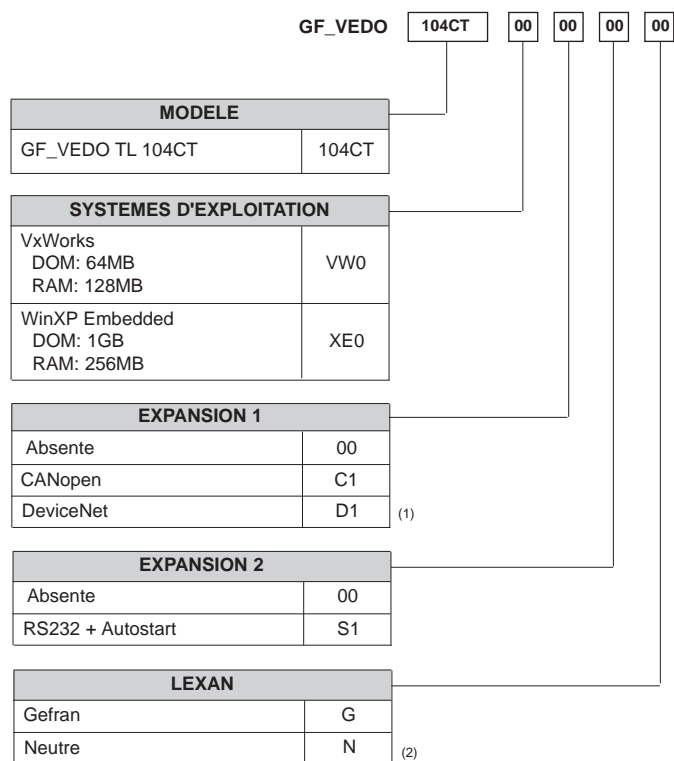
GF_VEDO 104CT 00 00 00 00

| MODELE | |
|---|---|
| GF_VEDO TL 104CT | 104CT |

| SYSTEMES D'EXPLOITATION | |
|---|---|
| VxWorks DOM: 64MB RAM: 128MB | VW0 |
| WinXP Embedded DOM: 1GB RAM: 256MB | XE0 |

| EXPANSION 1 | |
|---|---|
| Absente | 00 |
| CANopen | C1 |
| DeviceNet | D1 |

(1)

| EXPANSION 2 | |
|---|---|
| Absente | 00 |
| RS232 + Autostart | S1 |

| LEXAN | |
|---|---|
| Gefran | G |
| Neutre | N |

(2)